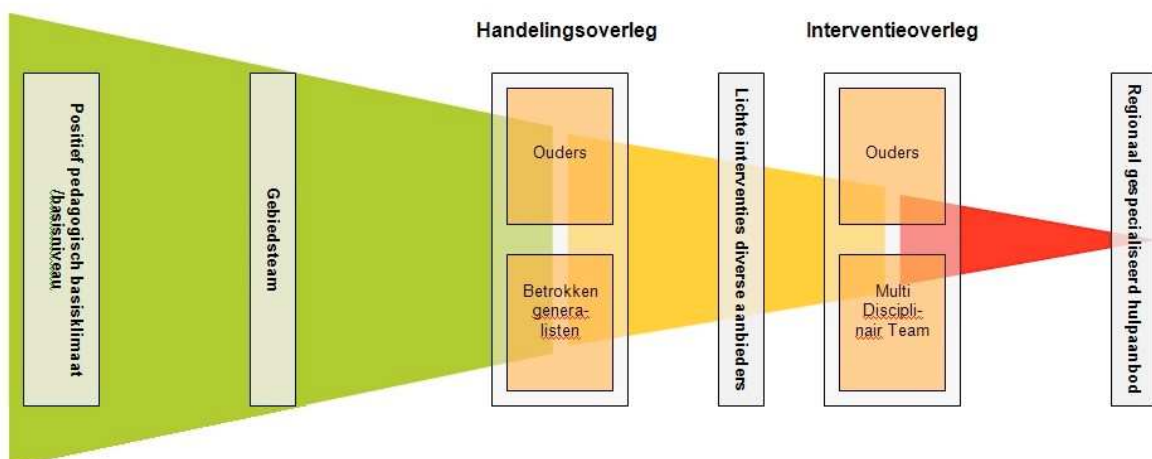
Positief pedagogisch basisklimaat /basisniveau

Gebiedsteam

Handelingsoverleg

Ouders

Betrokken generalisten

Lichte interventies diverse aanbieders

Interventieoverleg

Ouders

Multi Disciplinair Team

Regionaal gespecialiseerd hulpaanbod